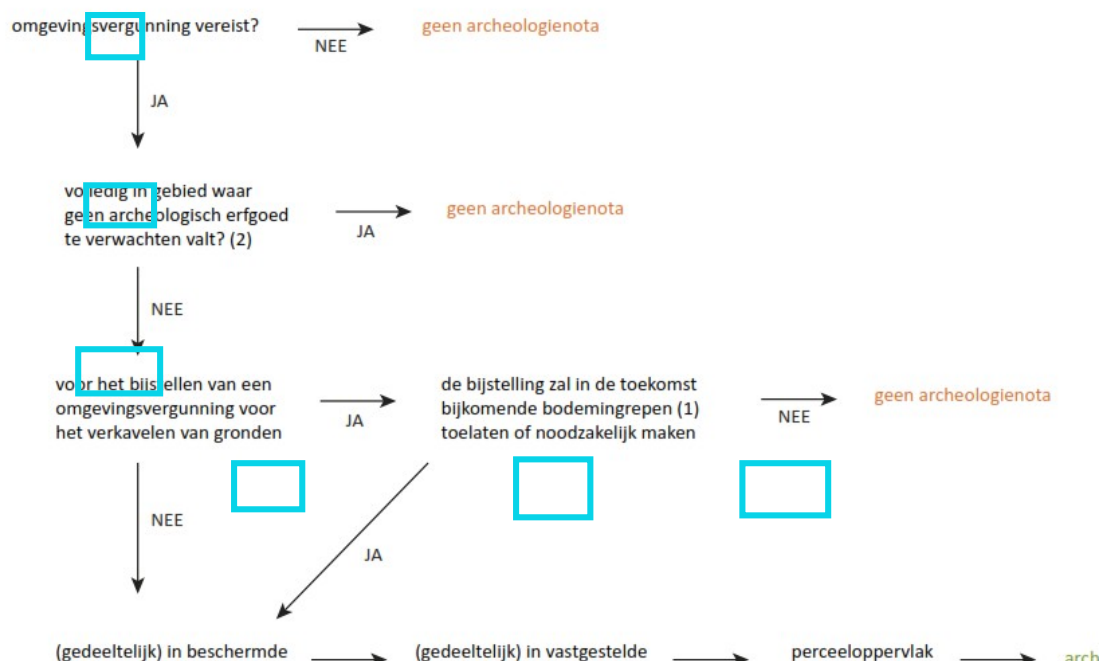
omgevingsvergunning vereist?

NEE

geen archeologienota

JA

volledig in gebied waar geen archeologisch erfgoed te verwachten valt? (2)

JA

geen archeologienota

NEE

voor het bijstellen van een omgevingsvergunning voor het verkavelen van gronden

JA

de bijstelling zal in de toekomst bijkomende bodemingrepen (1) toelaten of noodzakelijk maken

NEE

geen archeologienota

NEE

JA

(gedeeltelijk) in beschermde

(gedeeltelijk) in vastgestelde

perceeloppervlak

arch